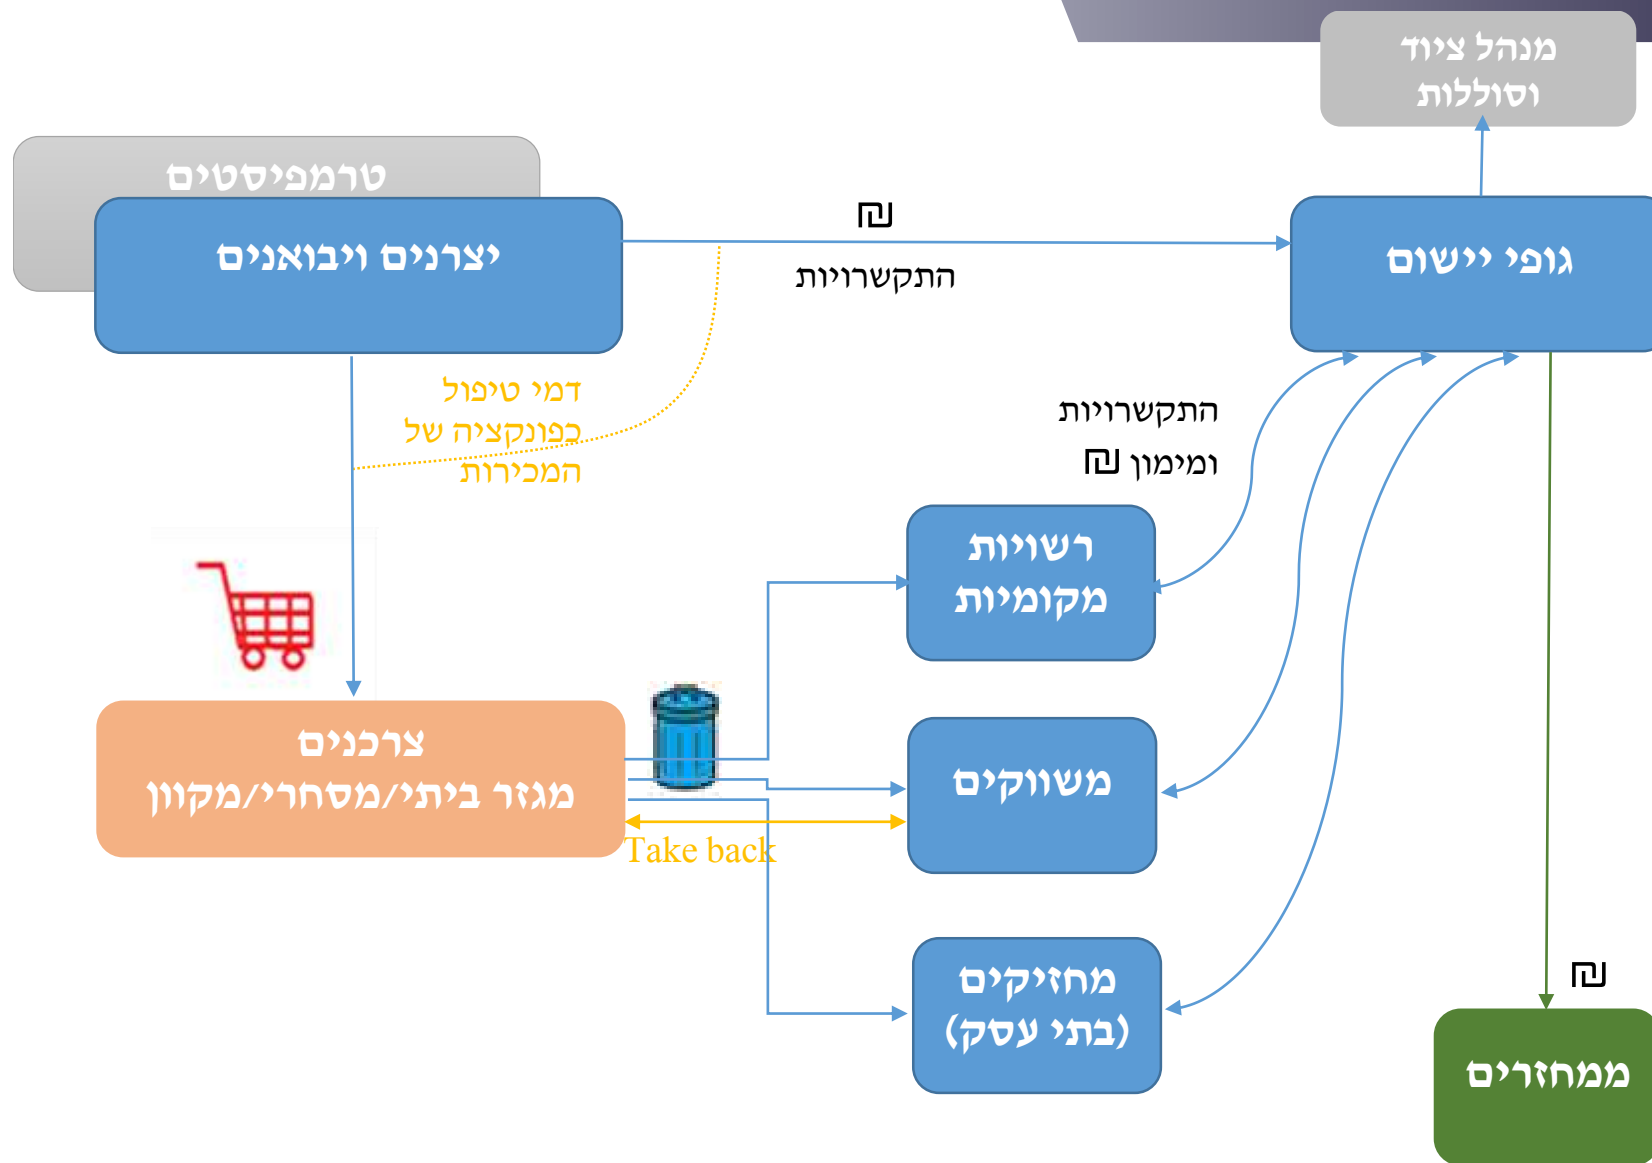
מנהל ציוד וסוללות

טרמפיסטים

יצרנים ויבואנים

₪

התקשרויות

גופי יישום

דמי טיפול כפונקציה של המכירות

התקשרויות ומימון ₪

רשויות מקומיות

צרכנים
מגזר ביתי/מסחרי/מקוון

משווקים

Take back

מחזיקים (בתי עסק)

₪

ממחזרים